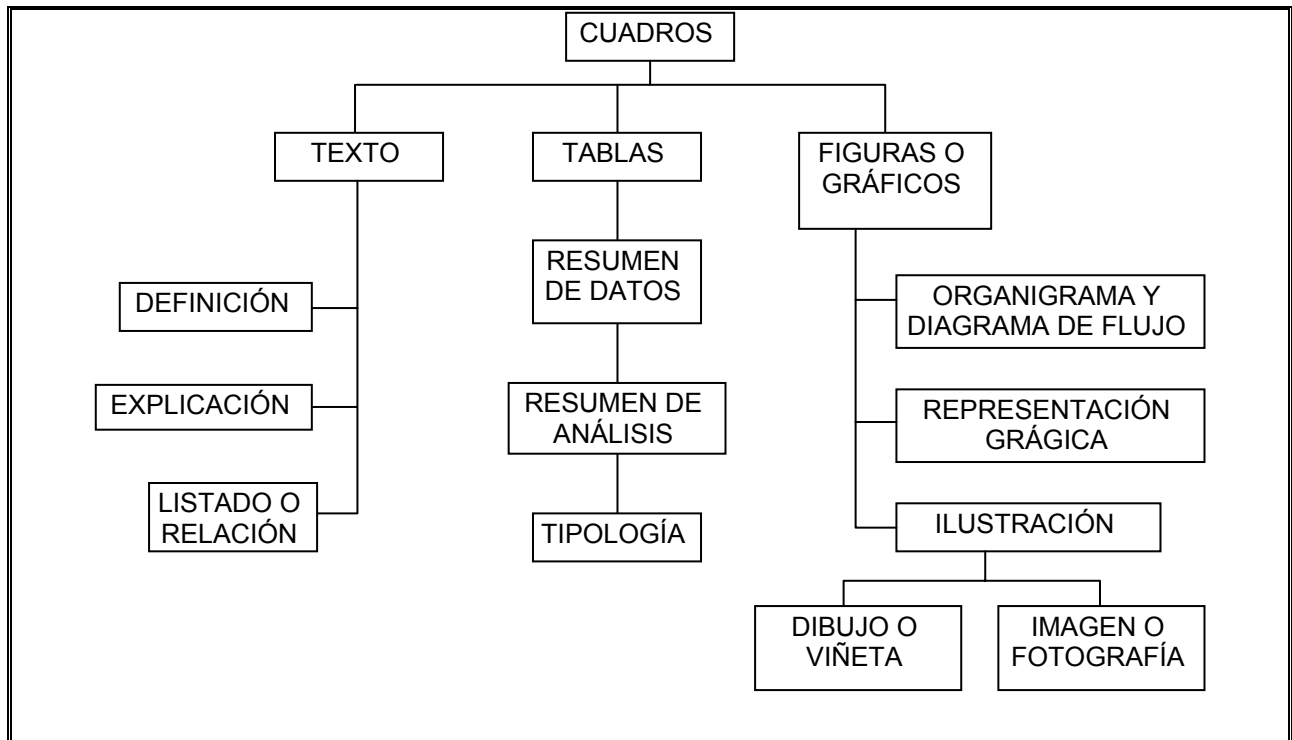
CUADROS

TEXTO

DEFINICIÓN

EXPLICACIÓN

LISTADO O RELACIÓN

TABLAS

RESUMEN DE DATOS

RESUMEN DE ANÁLISIS

TIPOLOGÍA

FIGURAS O GRÁFICOS

ORGANIGRAMA Y DIAGRAMA DE FLUJO

REPRESENTACIÓN GRÁGICA

ILUSTRACIÓN

DIBUJO O VIÑETA

IMAGEN O FOTOGRAFÍA